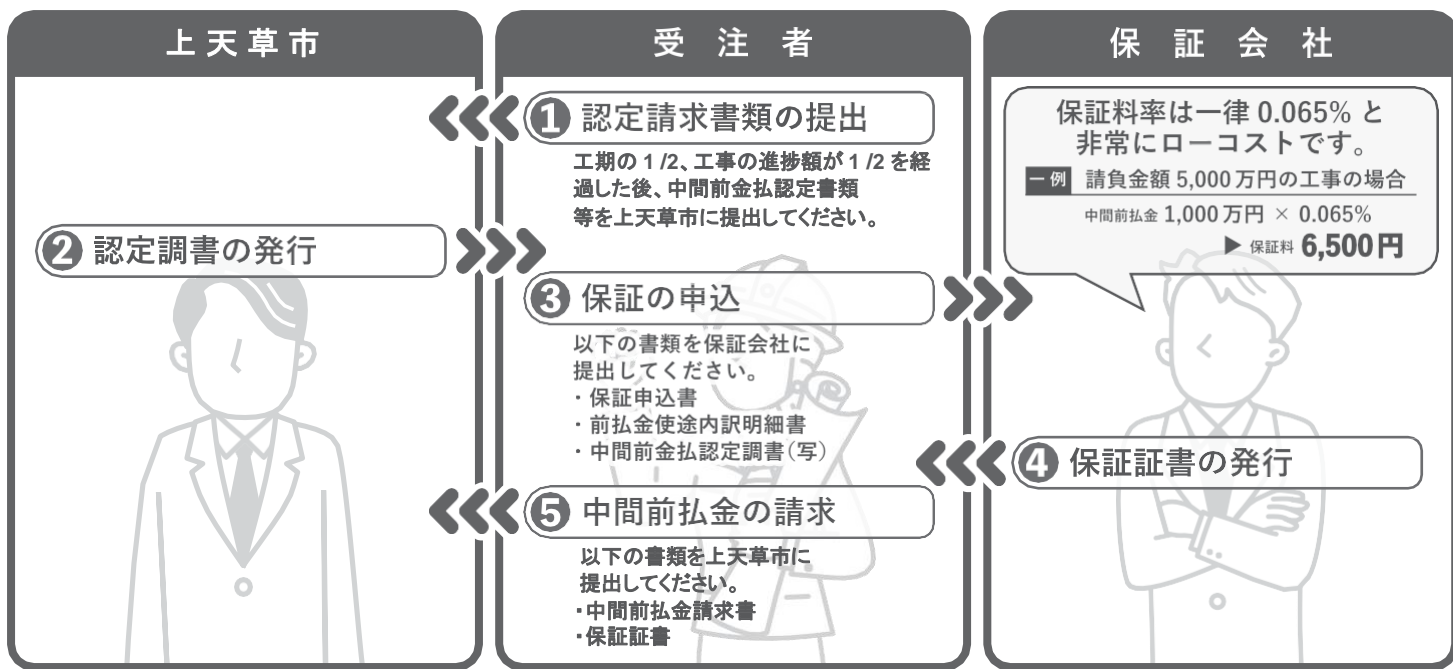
上天草市

受注者

保証会社

❶ 認定請求書類の提出

工期の 1/2、工事の進捗額が 1/2 を経過した後、中間前金払認定書類等を上天草市に提出してください。

❷ 認定調書の発行

❸ 保証の申込

以下の書類を保証会社に提出してください。
・保証申込書
・前払金使途内訳明細書
・中間前金払認定調書(写)

保証料率は一律 0.065% と非常にローコストです。

一例 請負金額 5,000 万円の工事の場合

中間前払金 1,000 万円 × 0.065%

▶ 保証料 6,500円

❹ 保証証書の発行

❺ 中間前払金の請求

以下の書類を上天草市に提出してください。
・中間前払金請求書
・保証証書